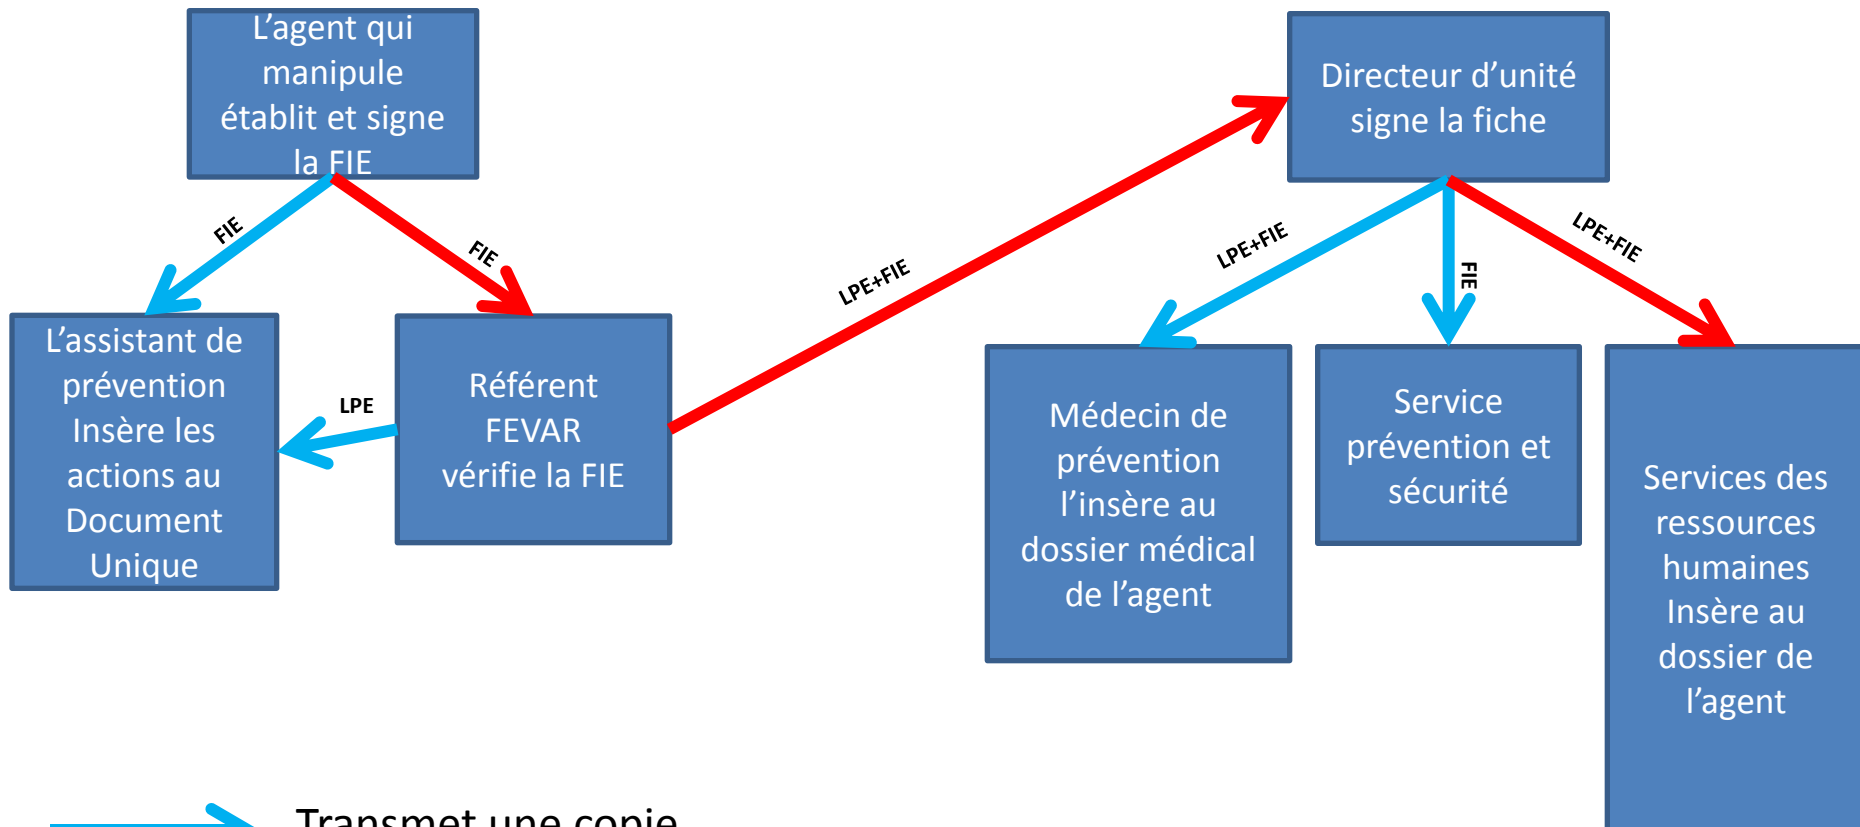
L’agent qui manipule établit et signe la FIE

FIE

FIE

L’assistant de prévention Insère les actions au Document Unique

LPE

Référent FEVAR vérifie la FIE

LPE+FIE

Directeur d’unité signe la fiche

LPE+FIE

FIE

LPE+FIE

Médecin de prévention l’insère au dossier médical de l’agent

Service prévention et sécurité

Services des ressources humaines Insère au dossier de l’agent

Transmet une copie